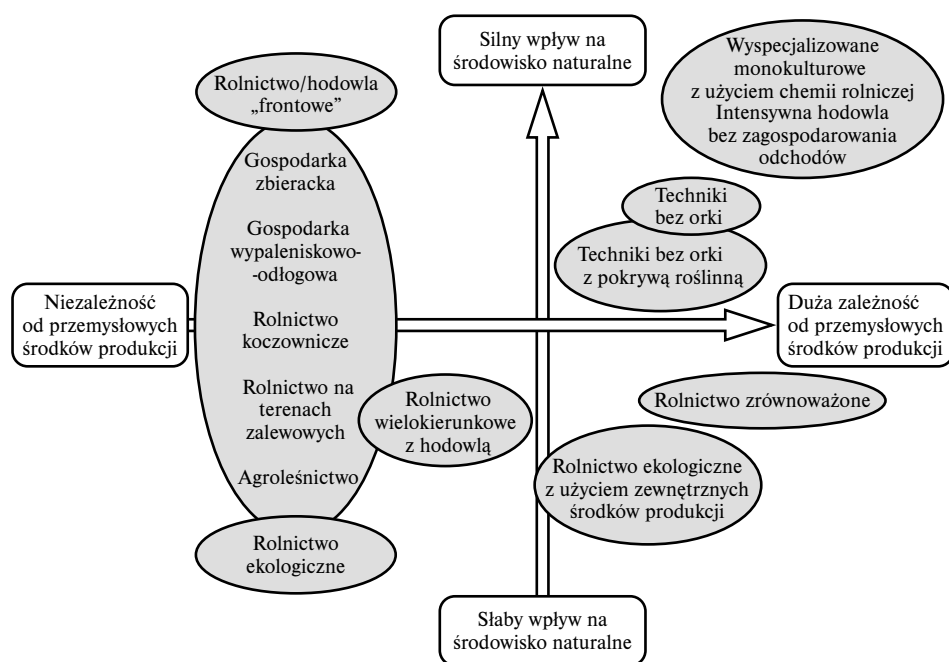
Silny wpływ na środowisko naturalne

Rolnictwo/hodowla „frontowe"

Wyspecjalizowane monokulturowe z użyciem chemii rolniczej Intensywna hodowla bez zagospodarowania odchodów

Gospodarka zbieracka

Gospodarka wypaleniskowo-odłogowa

Techniki bez orki

Techniki bez orki z pokrywą roślinną

Niezależność od przemysłowych środków produkcji

Rolnictwo koczownicze

Duża zależność od przemysłowych środków produkcji

Rolnictwo na terenach zalewowych

Rolnictwo wielokierunkowe z hodowlą

Rolnictwo zrównoważone

Agroleśnictwo

Rolnictwo ekologiczne z użyciem zewnętrznych środków produkcji

Rolnictwo ekologiczne

Słaby wpływ na środowisko naturalne